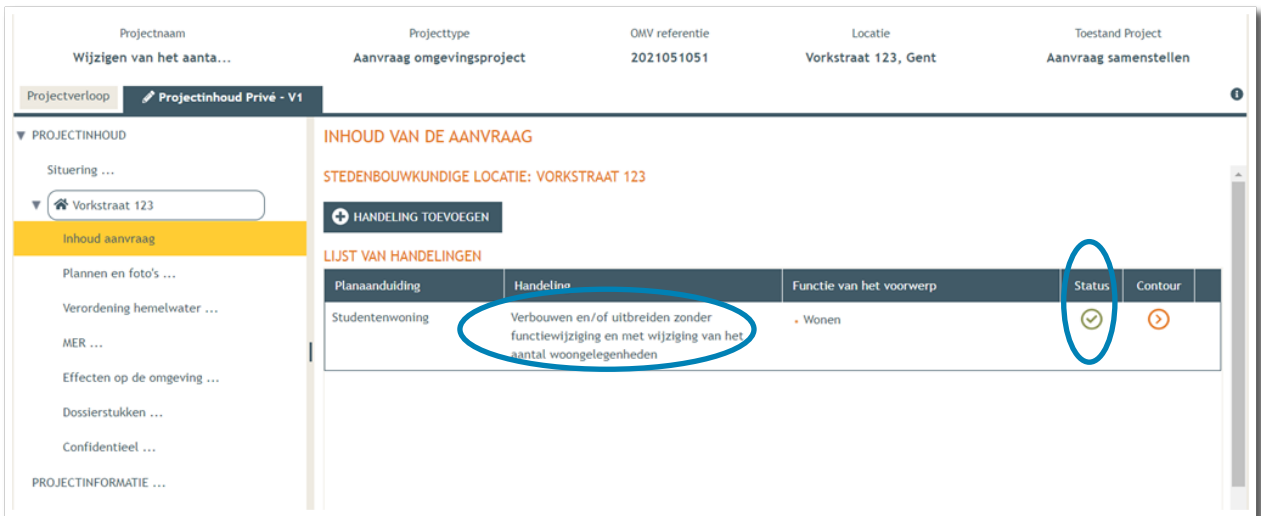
| Projectnaam | Projecttype | OMV referentie | Locatie | Toestand Project |
|---|---|---|---|---|
| Wijzigen van het aanta... | Aanvraag omgevingsproject | 2021051051 | Vorkstraat 123, Gent | Aanvraag samenstellen |

Projectverloop
Projectinhoud Privé - V1

PROJECTINHOUD
Situering ...
Vorkstraat 123
Inhoud aanvraag
Plannen en foto's ...
Verordening hemelwater ...
MER ...
Effecten op de omgeving ...
Dossierstukken ...
Confidentieel ...
PROJECTINFORMATIE ...

INHOUD VAN DE AANVRAAG

STEDENBOUWKUNDIGE LOCATIE: VORKSTRAAT 123

HANDELING TOEVOEGEN

LIJST VAN HANDELINGEN

| Planaanduiding | Handeling | Functie van het voorwerp | Status | Contour |
|---|---|---|---|---|
| Studentenwoning | Verbouwen en/of uitbreiden zonder functiewijziging en met wijziging van het aantal woongelegenheden | Wonen | | |